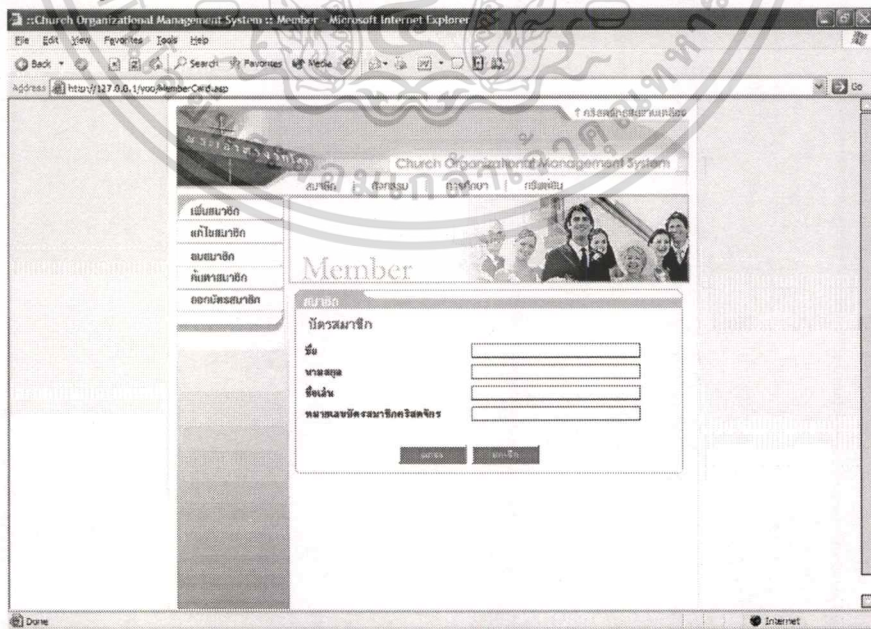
::Church Organizational Management System :: Member - Microsoft Internet Explorer

File Edit View Favorites Tools Help

Back Search Favorites Media

Address http://127.0.0.1/yoo/MemberCard.asp

Go

↑ คริสตจักรสะพานเหลือง

Church Organizational Management System

สมาชิก กิจกรรม การศึกษา การเงิน

เพิ่มสมาชิก
แก้ไขสมาชิก
ลบสมาชิก
ค้นหาสมาชิก
ออกบัตรสมาชิก

Member

สมาชิก

บัตรสมาชิก

ชื่อ
นามสกุล
ชื่อเล่น
หมายเลขบัตรสมาชิกคริสตจักร

ตกลง ยกเลิก

Done

Internet